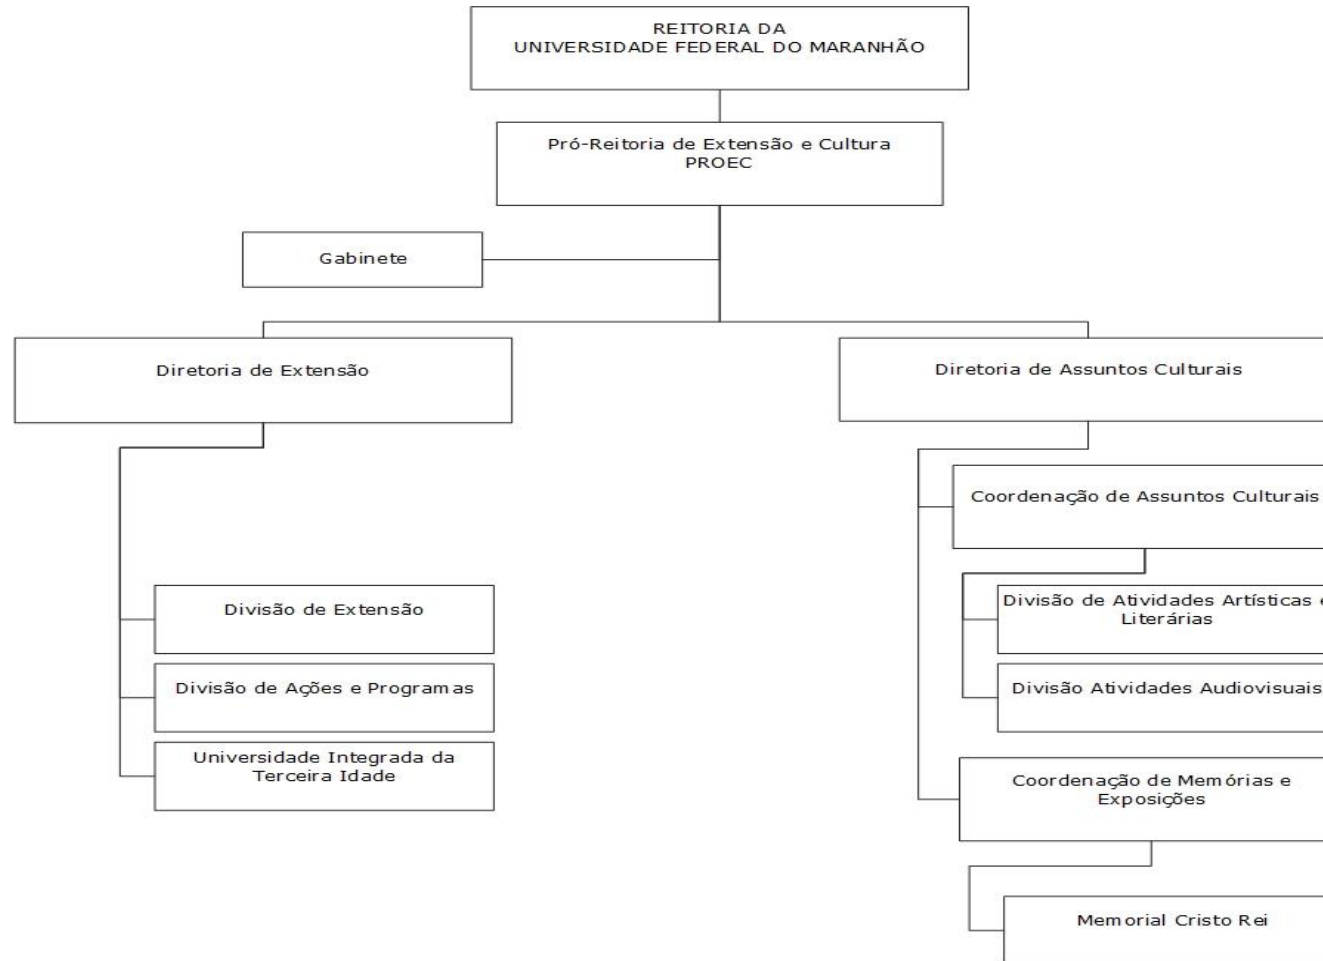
REITORIA DA
UNIVERSIDADE FEDERAL DO MARANHÃO

Pró-Reitoria de Extensão e Cultura
PROEC

Gabinete

Diretoria de Extensão

Divisão de Extensão

Divisão de Ações e Programas

Universidade Integrada da Terceira Idade

Diretoria de Assuntos Culturais

Coordenação de Assuntos Culturais

Divisão de Atividades Artísticas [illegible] Literárias

Divisão Atividades Audiovisuais

Coordenação de Memórias e Exposições

Memorial Cristo Rei